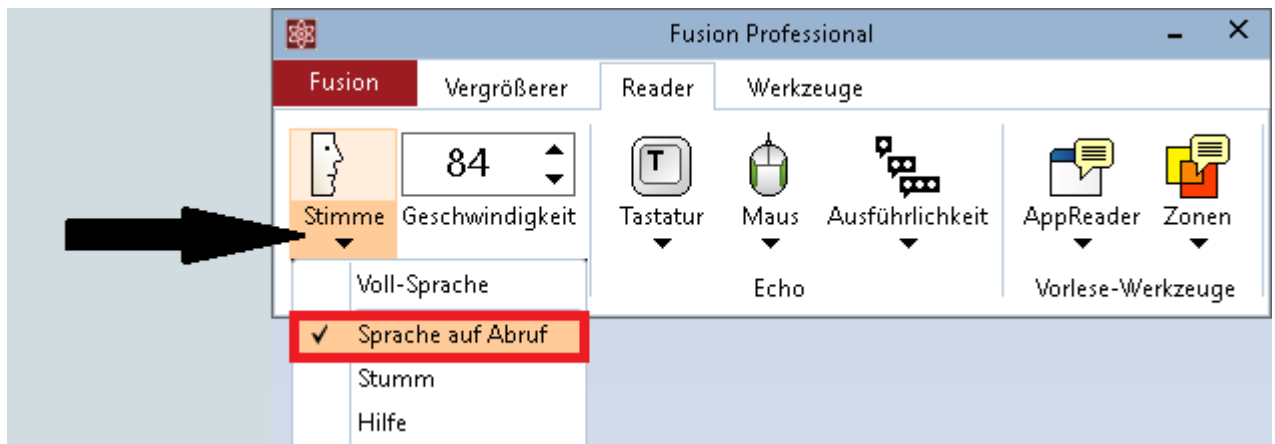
Fusion Professional

Fusion
Vergrößerer
Reader
Werkzeuge

84

Stimme
Geschwindigkeit

T
Tastatur
Maus
Ausführlichkeit
Echo

AppReader
Zonen
Vorlese-Werkzeuge

Voll-Sprache
✓ Sprache auf Abruf
Stumm
Hilfe